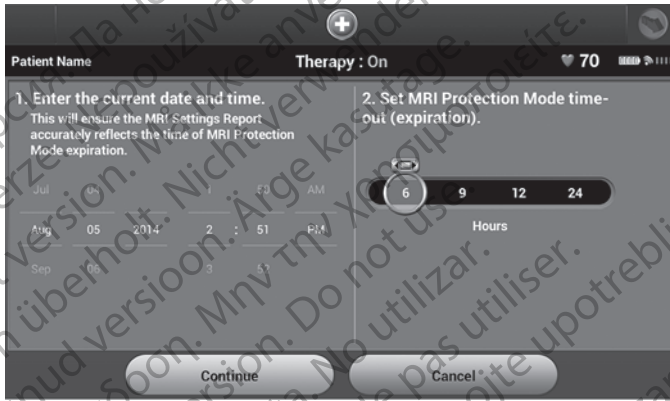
Patient Name
Therapy : On
70

1. Enter the current date and time.
This will ensure the MRI Settings Report accurately reflects the time of MRI Protection Mode expiration.

| Jul | 04 | | 1 | 50 | AM |
|---|---|---|---|---|---|
| Aug | 05 | 2014 | 2 : | 51 | PM |
| Sep | 06 | | 3 | 52 | |

2. Set MRI Protection Mode time-out (expiration).

6 9 12 24
Hours

Continue
Cancel

Версия. Да не се използва. Zastaralá verze. Nepoužívat. Forældet version. Må ikke anvendes. Überholte Version. Nicht verwenden. Aegunud versioon. Ärge kasutage. Παλιά έκδοση. Μην την χρησιμοποιείτε. Outdated version. Do not use. Versión obsoleta. No utilizar. Version périmée. Ne pas utiliser. Zastarjela verzija. Nemojte upotrebljavati.